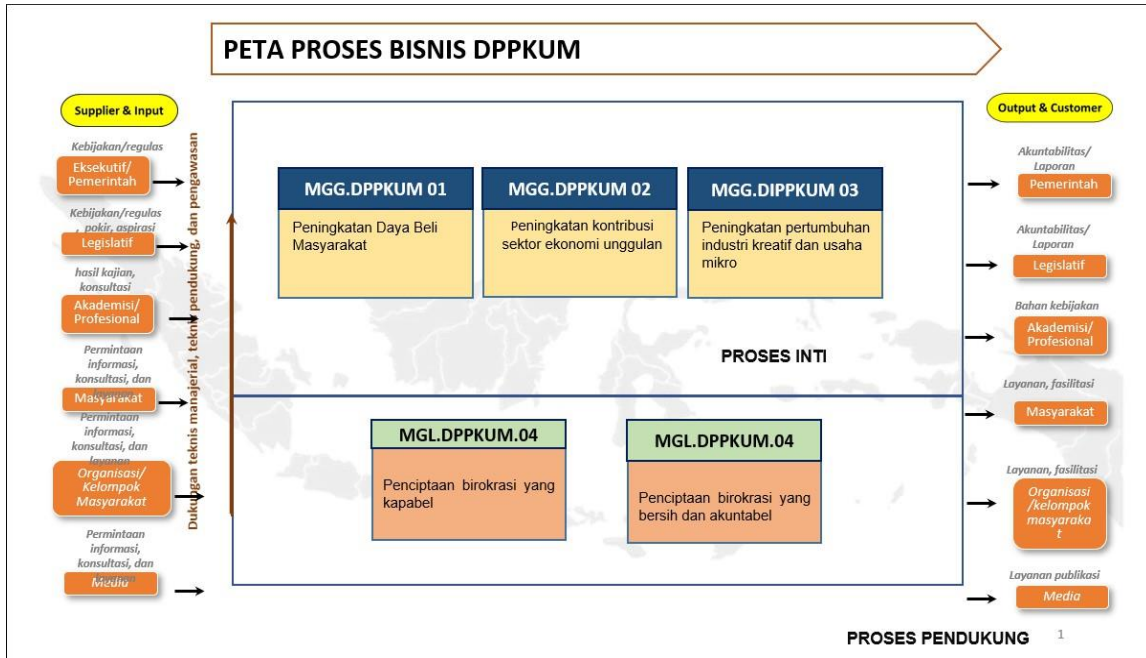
PETA PROSES BISNIS DPPKUM

Supplier & Input

Kebijakan/regulas

Eksekutif/ Pemerintah

Kebijakan/regulas , pokir, aspirasi

Legislatif

hasil kajian, konsultasi

Akademisi/ Profesional

Permintaan informasi, konsultasi, dan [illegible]

Masyarakat

Permintaan informasi, konsultasi, dan layanan

Organisasi/ Kelompok Masyarakat

Permintaan informasi, konsultasi, dan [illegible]

Media

Dukungan teknis manajerial, teknis pendukung, dan pengawasan

MGG.DPPKUM 01

Peningkatan Daya Beli Masyarakat

MGG.DPPKUM 02

Peningkatan kontribusi sektor ekonomi unggulan

MGG.DIPPKUM 03

Peningkatan pertumbuhan industri kreatif dan usaha mikro

PROSES INTI

MGL.DPPKUM.04

Penciptaan birokrasi yang kapabel

MGL.DPPKUM.04

Penciptaan birokrasi yang bersih dan akuntabel

Output & Customer

Akuntabilitas/ Laporan

Pemerintah

Akuntabilitas/ Laporan

Legislatif

Bahan kebijakan

Akademisi/ Profesional

Layanan, fasilitasi

Masyarakat

Layanan, fasilitasi

Organisasi /kelompok masyaraka t

Layanan publikasi

Media

PROSES PENDUKUNG

1